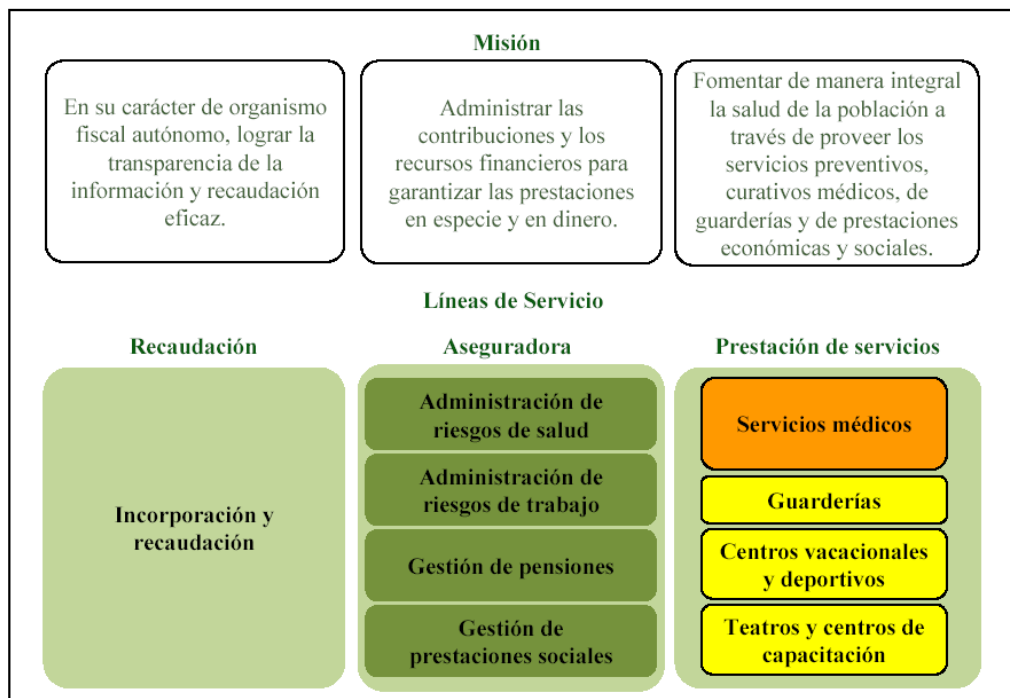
Misión

En su carácter de organismo fiscal autónomo, lograr la transparencia de la información y recaudación eficaz.

Administrar las contribuciones y los recursos financieros para garantizar las prestaciones en especie y en dinero.

Fomentar de manera integral la salud de la población a través de proveer los servicios preventivos, curativos médicos, de guarderías y de prestaciones económicas y sociales.

Líneas de Servicio

Recaudación

Incorporación y recaudación

Aseguradora

Administración de riesgos de salud

Administración de riesgos de trabajo

Gestión de pensiones

Gestión de prestaciones sociales

Prestación de servicios

Servicios médicos

Guarderías

Centros vacacionales y deportivos

Teatros y centros de capacitación